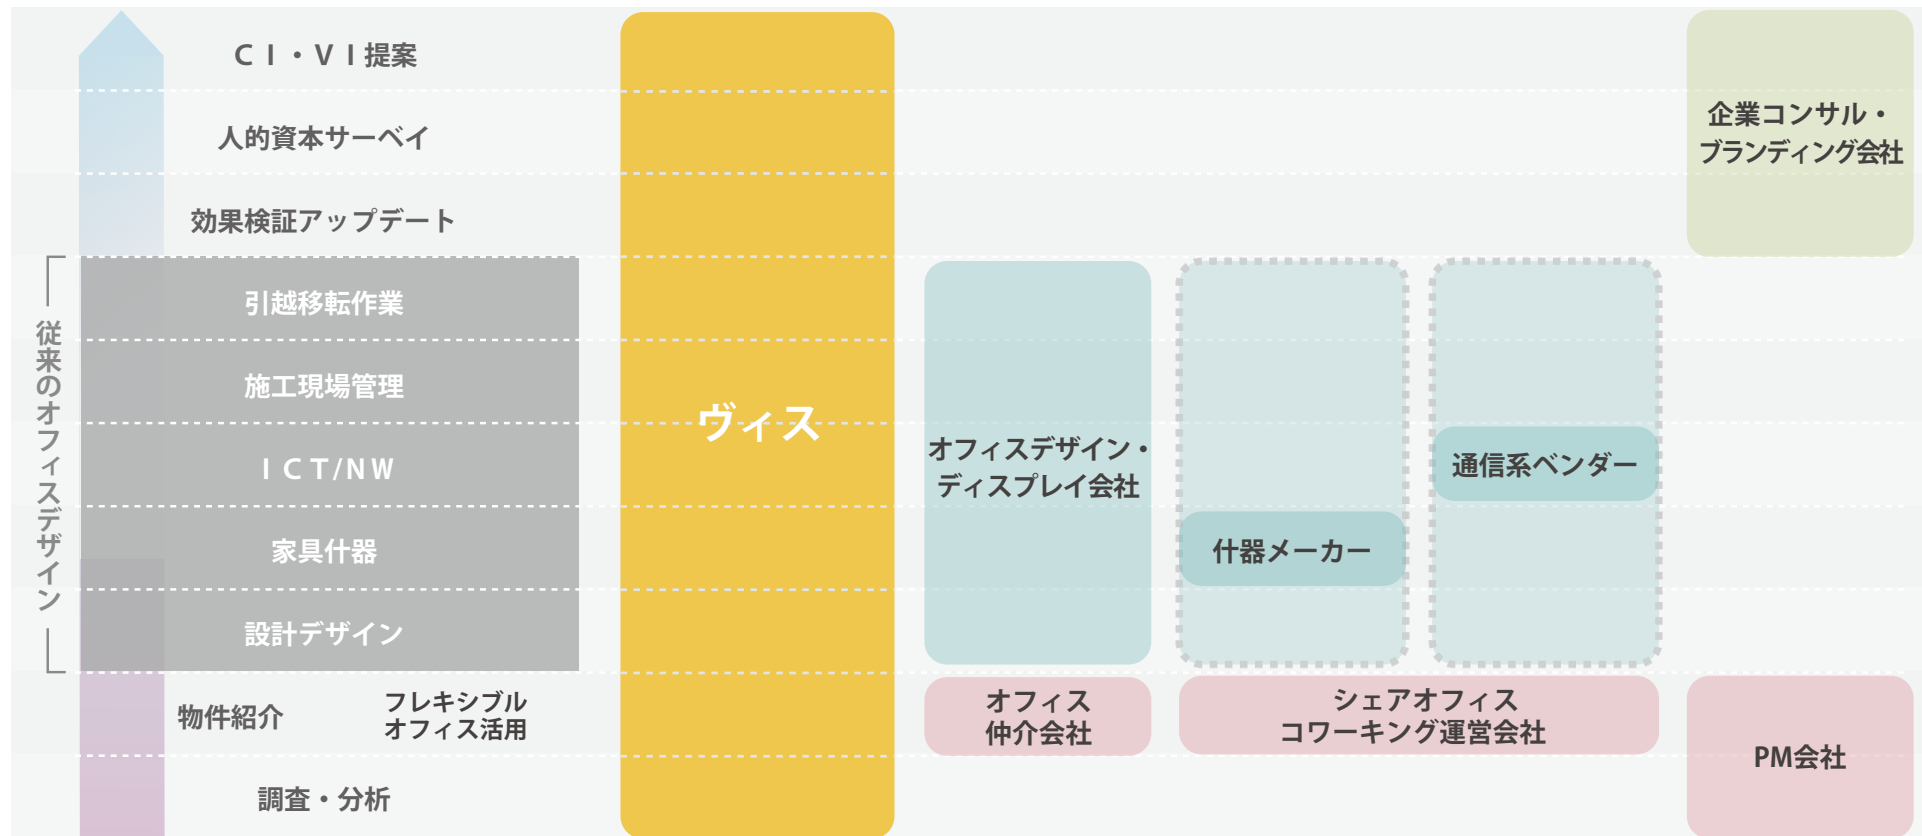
ＣＩ・ＶＩ提案

人的資本サーベイ

効果検証アップデート

従来のオフィスデザイン

引越移転作業

施工現場管理

ＩＣＴ/ＮＷ

家具什器

設計デザイン

物件紹介

フレキシブルオフィス活用

調査・分析

ヴィス

企業コンサル・ブランディング会社

オフィスデザイン・ディスプレイ会社

什器メーカー

通信系ベンダー

オフィス仲介会社

シェアオフィスコワーキング運営会社

PM会社